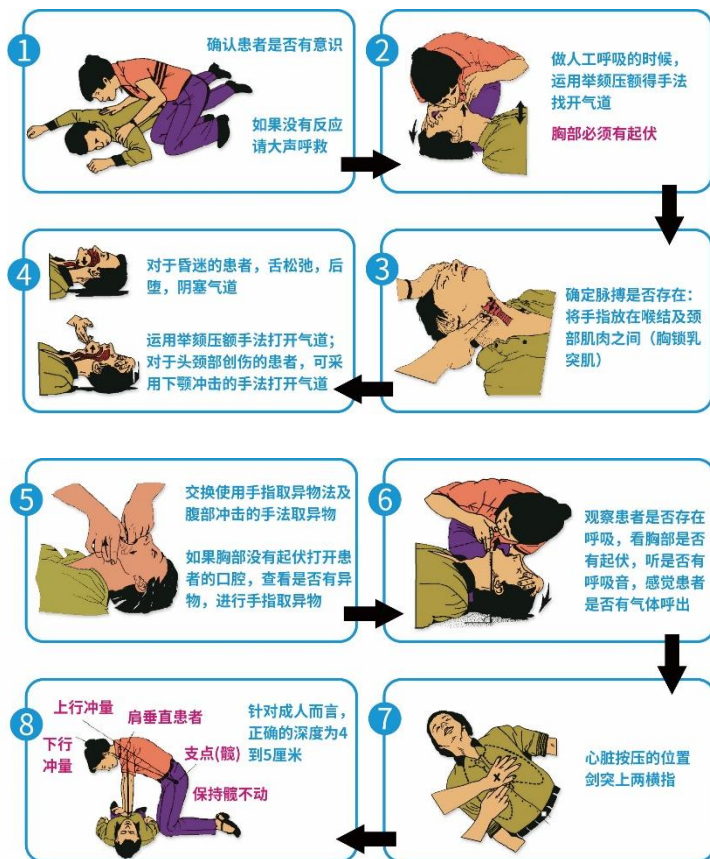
1

确认患者是否有意识

如果没有反应请大声呼救

2

做人工呼吸的时候，运用举颏压额得手法找开气道

胸部必须有起伏

4

对于昏迷的患者，舌松弛，后堕，阴塞气道

运用举颏压额手法打开气道；对于头颈部创伤的患者，可采用下颚冲击的手法打开气道

3

确定脉搏是否存在：将手指放在喉结及颈部肌肉之间（胸锁乳突肌）

5

交换使用手指取异物法及腹部冲击的手法取异物

如果胸部没有起伏打开患者的口腔，查看是否有异物，进行手指取异物

6

观察患者是否存在呼吸，看胸部是否有起伏，听是否有呼吸音，感觉患者是否有气体呼出

8

上行冲量

肩垂直患者

下行冲量

支点(髋)

保持髋不动

针对成人而言，正确的深度为4到5厘米

7

心脏按压的位置剑突上两横指